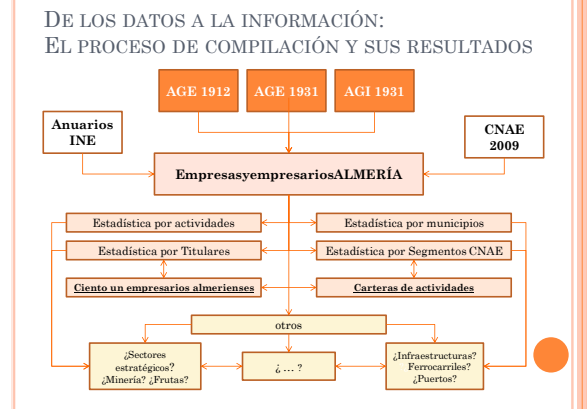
DE LOS DATOS A LA INFORMACIÓN:
EL PROCESO DE COMPILACIÓN Y SUS RESULTADOS

AGE 1912

AGE 1931

AGI 1931

Anuarios INE

CNAE 2009

EmpresasyempresariosALMERÍA

Estadística por actividades

Estadística por municipios

Estadística por Titulares

Estadística por Segmentos CNAE

Ciento un empresarios almerienses

Carteras de actividades

otros

¿Sectores estratégicos? ¿Minería? ¿Frutas?

¿ … ?

¿Infraestructuras? Ferrocarriles? ¿Puertos?